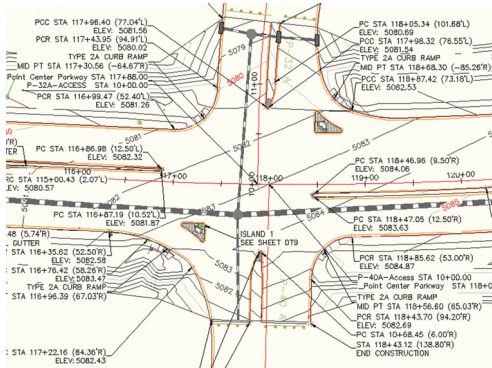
PCC STA 117+96.40 (77.04'L)
ELEV: 5081.56
PCR STA 117+43.95 (94.91'L)
ELEV: 5080.02
TYPE 2A CURB RAMP
MID PT STA 117+30.56 (−84.67'R)
Point Center Parkway STA 117+88.00
P−32A−ACCESS STA 10+00.00
PCR STA 116+99.47 (52.40'L)
ELEV: 5081.26

PC STA 118+05.34 (101.68'L)
ELEV: 5080.69
PCC STA 118+98.32 (76.55'L)
ELEV: 5081.54
TYPE 2A CURB RAMP
MID PT STA 118+68.30 (−85.26'R)
PCC STA 118+87.42 (73.18'L)
ELEV: 5082.53

5079
5080
5081
11+00
5082
5083
P-32A

PC STA 116+86.98 (12.50'L)
ELEV: 5082.32
116+00
RC STA 115+00.43 (2.07'L)
ELEV: 5080.57
17+00
18+00
119+00
120+00

PC STA 118+46.96 (9.50'R)
ELEV: 5084.06

PC STA 116+87.19 (10.52'L)
ELEV: 5081.87
5084
PC STA 118+47.05 (12.50'R)
ELEV: 5083.63

48 (5.74'R)
GUTTER
STA 116+35.62 (52.50'R)
ELEV: 5082.58
STA 116+76.42 (58.26'R)
ELEV: 5083.47
TYPE 2A CURB RAMP
STA 116+96.39 (67.03'R)

ISLAND 1
SEE SHEET DT9
5083
5082

PCR STA 118+85.62 (53.00'R)
ELEV: 5084.87
P−40A−Access STA 10+00.00
Point Center Parkway STA 118+0
TYPE 2A CURB RAMP
MID PT STA 118+56.60 (65.03'R)
PCR STA 118+43.70 (94.20'R)
ELEV: 5082.69
PC STA 10+68.45 (6.00'R)
STA 118+43.12 (138.80'R)
END CONSTRUCTION
P-40A

STA 117+22.16 (84.36'R)
ELEV: 5082.43